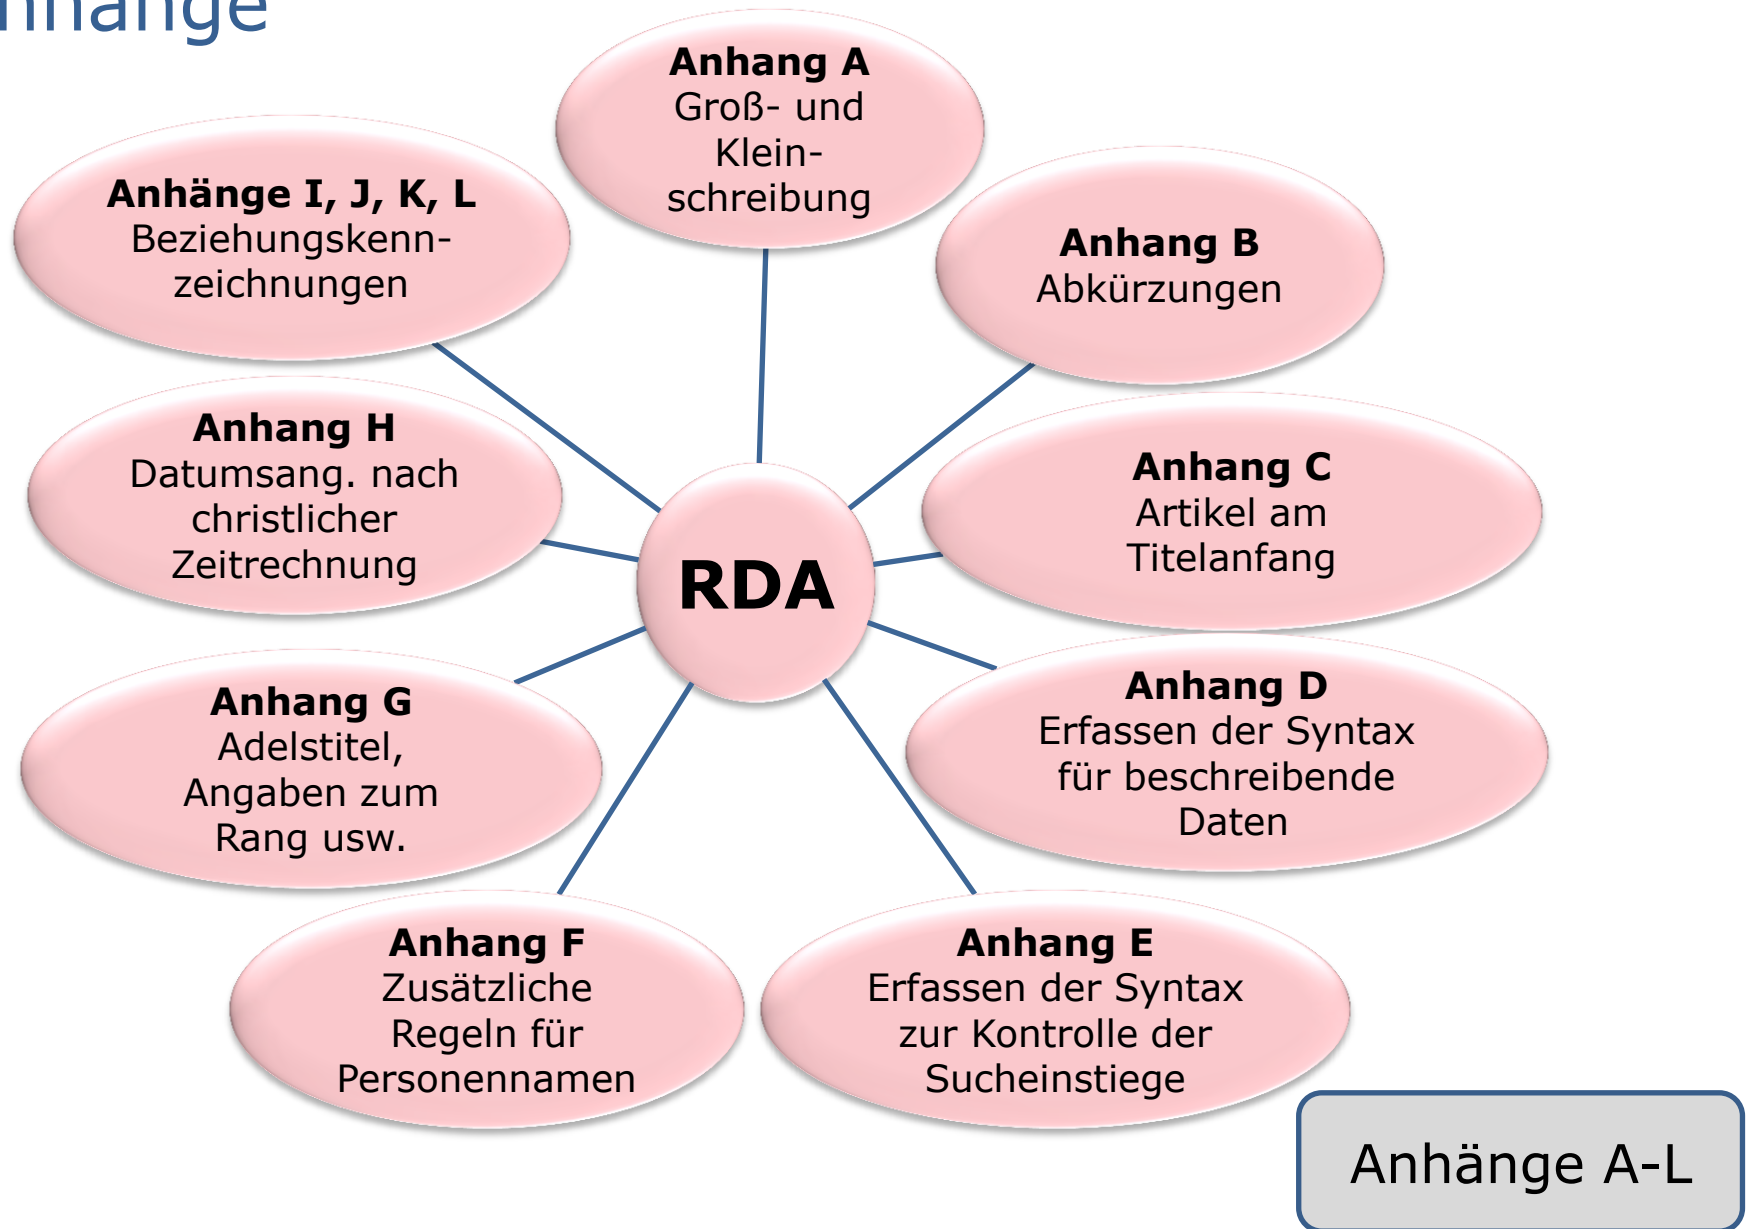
nhänge

Anhang A
Groß- und Klein-schreibung

Anhänge I, J, K, L
Beziehungskenn-zeichnungen

Anhang B
Abkürzungen

Anhang H
Datumsang. nach christlicher Zeitrechnung

RDA

Anhang C
Artikel am Titelanfang

Anhang G
Adelstitel, Angaben zum Rang usw.

Anhang D
Erfassen der Syntax für beschreibende Daten

Anhang F
Zusätzliche Regeln für Personennamen

Anhang E
Erfassen der Syntax zur Kontrolle der Sucheinstiege

Anhänge A-L